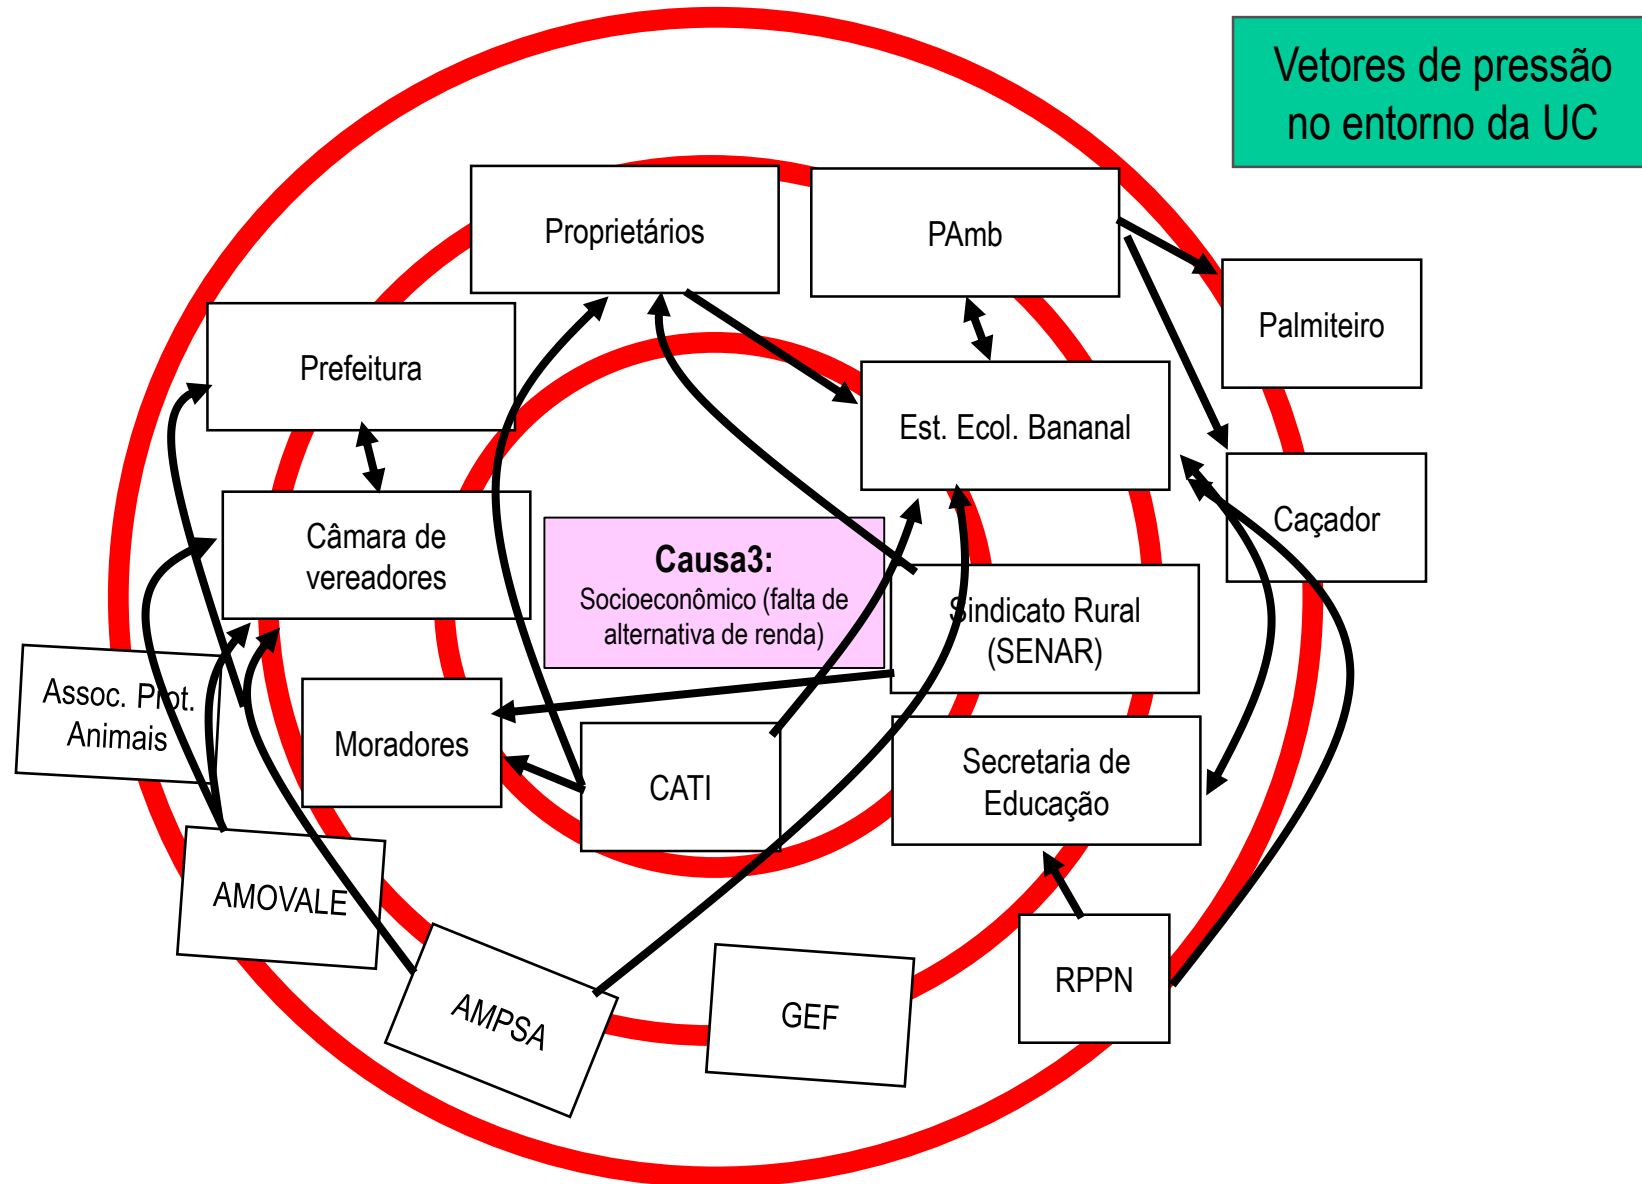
Vetores de pressão no entorno da UC

Proprietários

PAmb

Palmiteiro

Prefeitura

Est. Ecol. Bananal

Caçador

Câmara de vereadores

Causa3:
Socioeconômico (falta de alternativa de renda)

Sindicato Rural (SENAR)

Assoc. Prot. Animais

Moradores

CATI

Secretaria de Educação

AMOVALE

AMPSA

GEF

RPPN